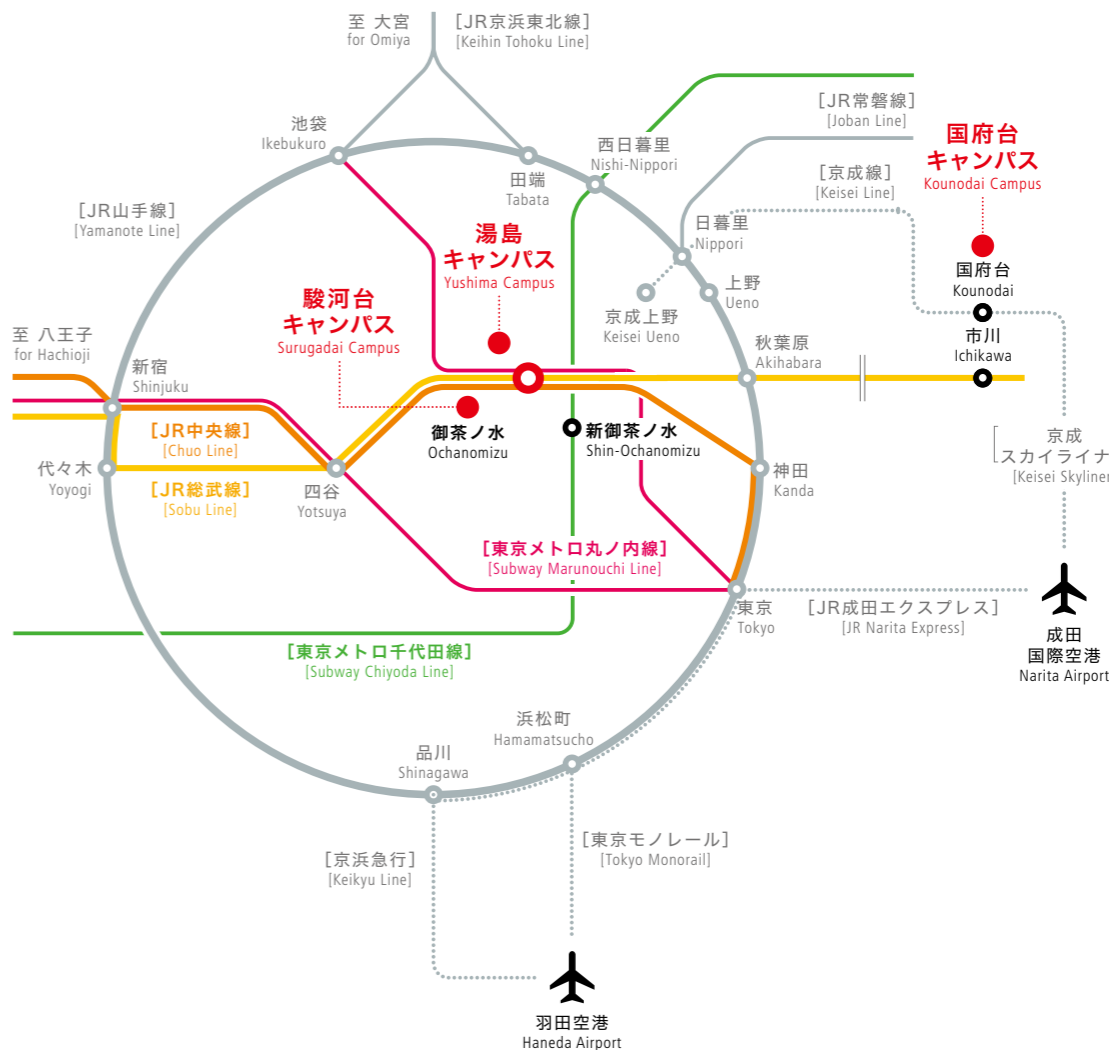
至 大宮
for Omiya

[JR京浜東北線]
[Keihin Tohoku Line]

池袋
Ikebukuro

田端
Tabata

西日暮里
Nishi-Nippori

[JR常磐線]
[Joban Line]

国府台
キャンパス
Kounodai Campus

[京成線]
[Keisei Line]

日暮里
Nippori

[JR山手線]
[Yamanote Line]

湯島
キャンパス
Yushima Campus

上野
Ueno

京成上野
Keisei Ueno

国府台
Kounodai

市川
Ichikawa

駿河台
キャンパス
Surugadai Campus

至 八王子
for Hachioji

新宿
Shinjuku

秋葉原
Akihabara

御茶ノ水
Ochanomizu

新御茶ノ水
Shin-Ochanomizu

京成
スカイライナー
[Keisei Skyliner]

[JR中央線]
[Chuo Line]

代々木
Yoyogi

四谷
Yotsuya

神田
Kanda

[JR総武線]
[Sobu Line]

[東京メトロ丸ノ内線]
[Subway Marunouchi Line]

東京
Tokyo

[JR成田エクスプレス]
[JR Narita Express]

成田
国際空港
Narita Airport

[東京メトロ千代田線]
[Subway Chiyoda Line]

浜松町
Hamamatsucho

品川
Shinagawa

[東京モノレール]
[Tokyo Monorail]

[京浜急行]
[Keikyu Line]

羽田空港
Haneda Airport